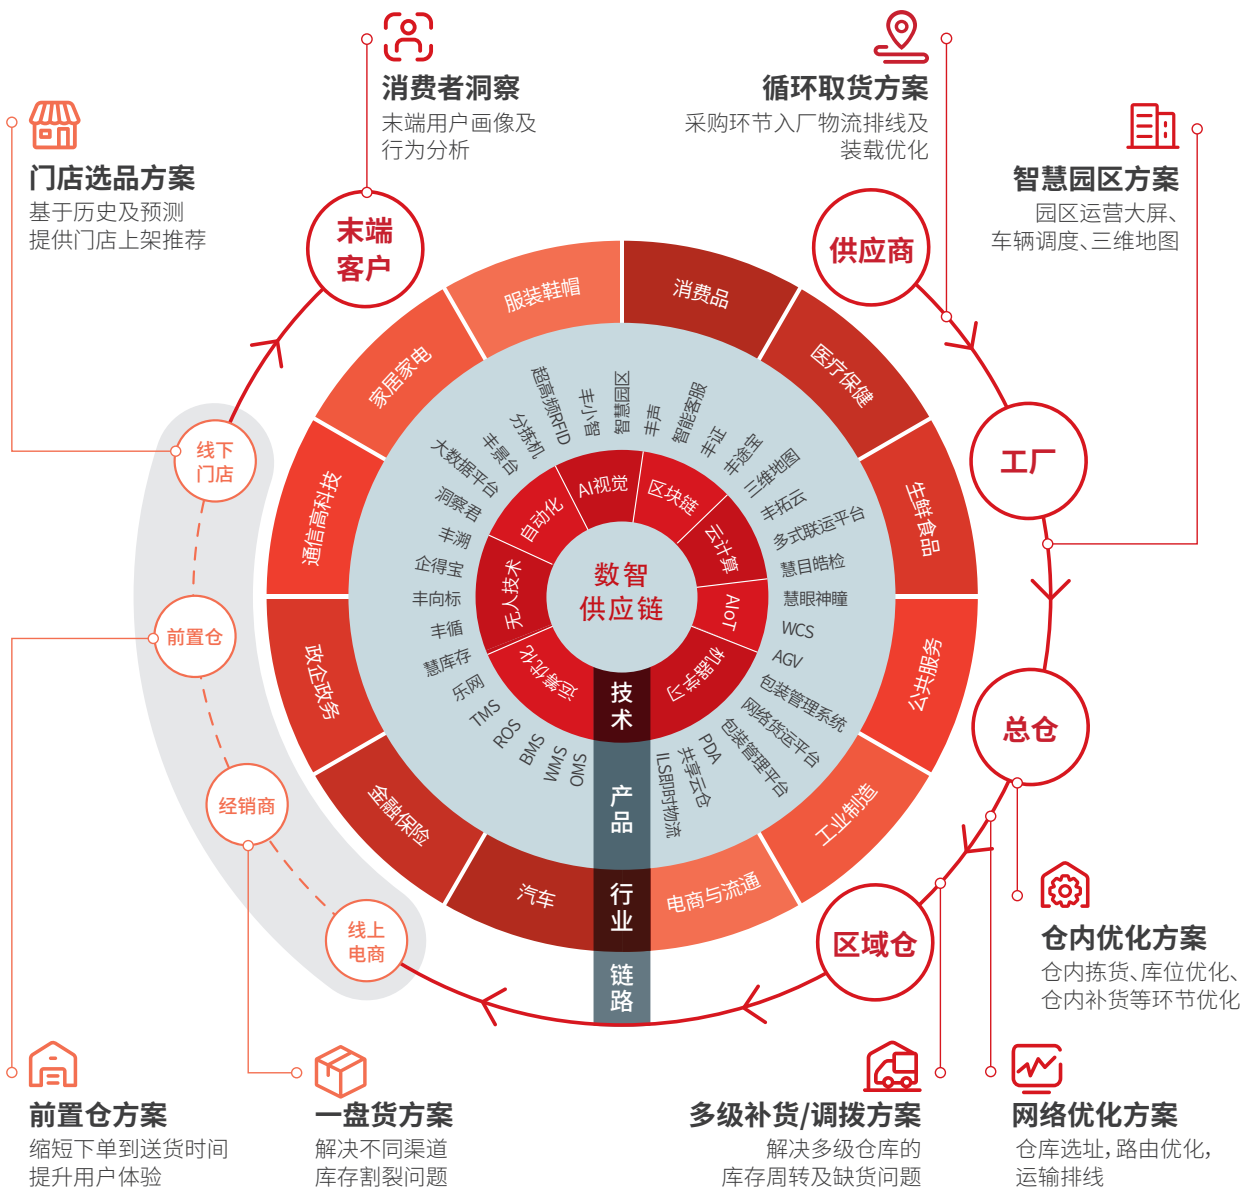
消费者洞察
末端用户画像及行为分析

循环取货方案
采购环节入厂物流排线及装载优化

门店选品方案
基于历史及预测
提供门店上架推荐

智慧园区方案
园区运营大屏、
车辆调度、三维地图

末端客户

供应商

工厂

总仓

区域仓

线下门店

前置仓

经销商

线上电商

服装鞋帽
消费品
医疗保健
生鲜食品
公共服务
工业制造
电商与流通
汽车
金融保险
政企政务
通信高科技
家居家电

超高频RFID
丰小智
智慧园区
丰声
智能客服
丰证
丰途宝
三维地图
丰拓云
多式联运平台
慧目皓检
慧眼神瞳
WCS
AGV
包装管理系统
网络货运平台
包装管理平台
PDA
共享云仓
ILS即时物流
OMS
WMS
BMS
ROS
TMS
乐网
慧库存
丰循
丰向标
企得宝
丰溯
洞察君
大数据平台
丰景台
分拣机

AI视觉
区块链
云计算
AIoT
机器学习
运筹优化
无人技术
自动化

数智
供应链

技术
产品
行业
链路

仓内优化方案
仓内拣货、库位优化、
仓内补货等环节优化

前置仓方案
缩短下单到送货时间
提升用户体验

一盘货方案
解决不同渠道
库存割裂问题

多级补货/调拨方案
解决多级仓库的
库存周转及缺货问题

网络优化方案
仓库选址，路由优化，
运输排线